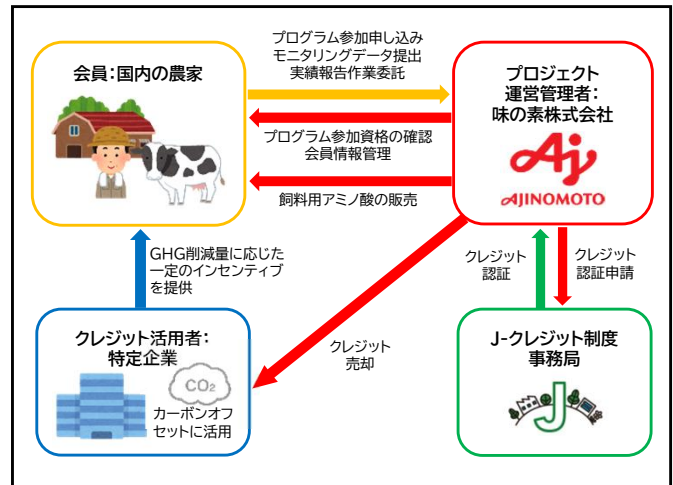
会員：国内の農家

プログラム参加申し込み
モニタリングデータ提出
実績報告作業委託

プロジェクト
運営管理者：
味の素株式会社

Aj
AJINOMOTO

プログラム参加資格の確認
会員情報管理

飼料用アミノ酸の販売

GHG削減量に応じた
一定のインセンティブ
を提供

クレジット
認証

クレジット
認証申請

クレジット
売却

クレジット活用者：
特定企業

$CO_2$

カーボンオフ
セットに活用

J-クレジット制度
事務局

J